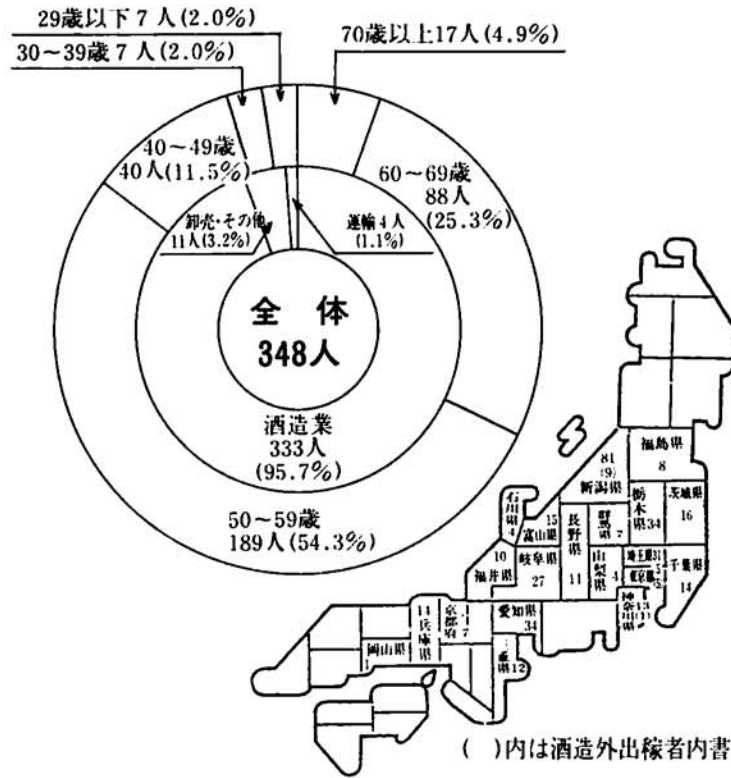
29歳以下 7 人 (2.0%)

30~39歳 7 人 (2.0%)

70歳以上17人 (4.9%)

40~49歳
40人(11.5%)

60~69歳
88人
(25.3%)

卸売・その他
11人(3.2%)

運輸 4 人
(1.1%)

全 体
348人

酒造業
333人
(95.7%)

50~59歳
189人(54.3%)

福島県
8

81
(9)
新潟県

栃木県34

茨城県
16

石川県 4

富山県 15

長野県

群馬県 2

10
福井県

岐阜県
27

11

山梨県 4

埼玉県 31

東京都

千葉県
14

神奈川県 13
(1)

14
兵庫県

京都府 7

愛知県
34

三重県 12

岡山県 1

( )内は酒造外出稼者内書